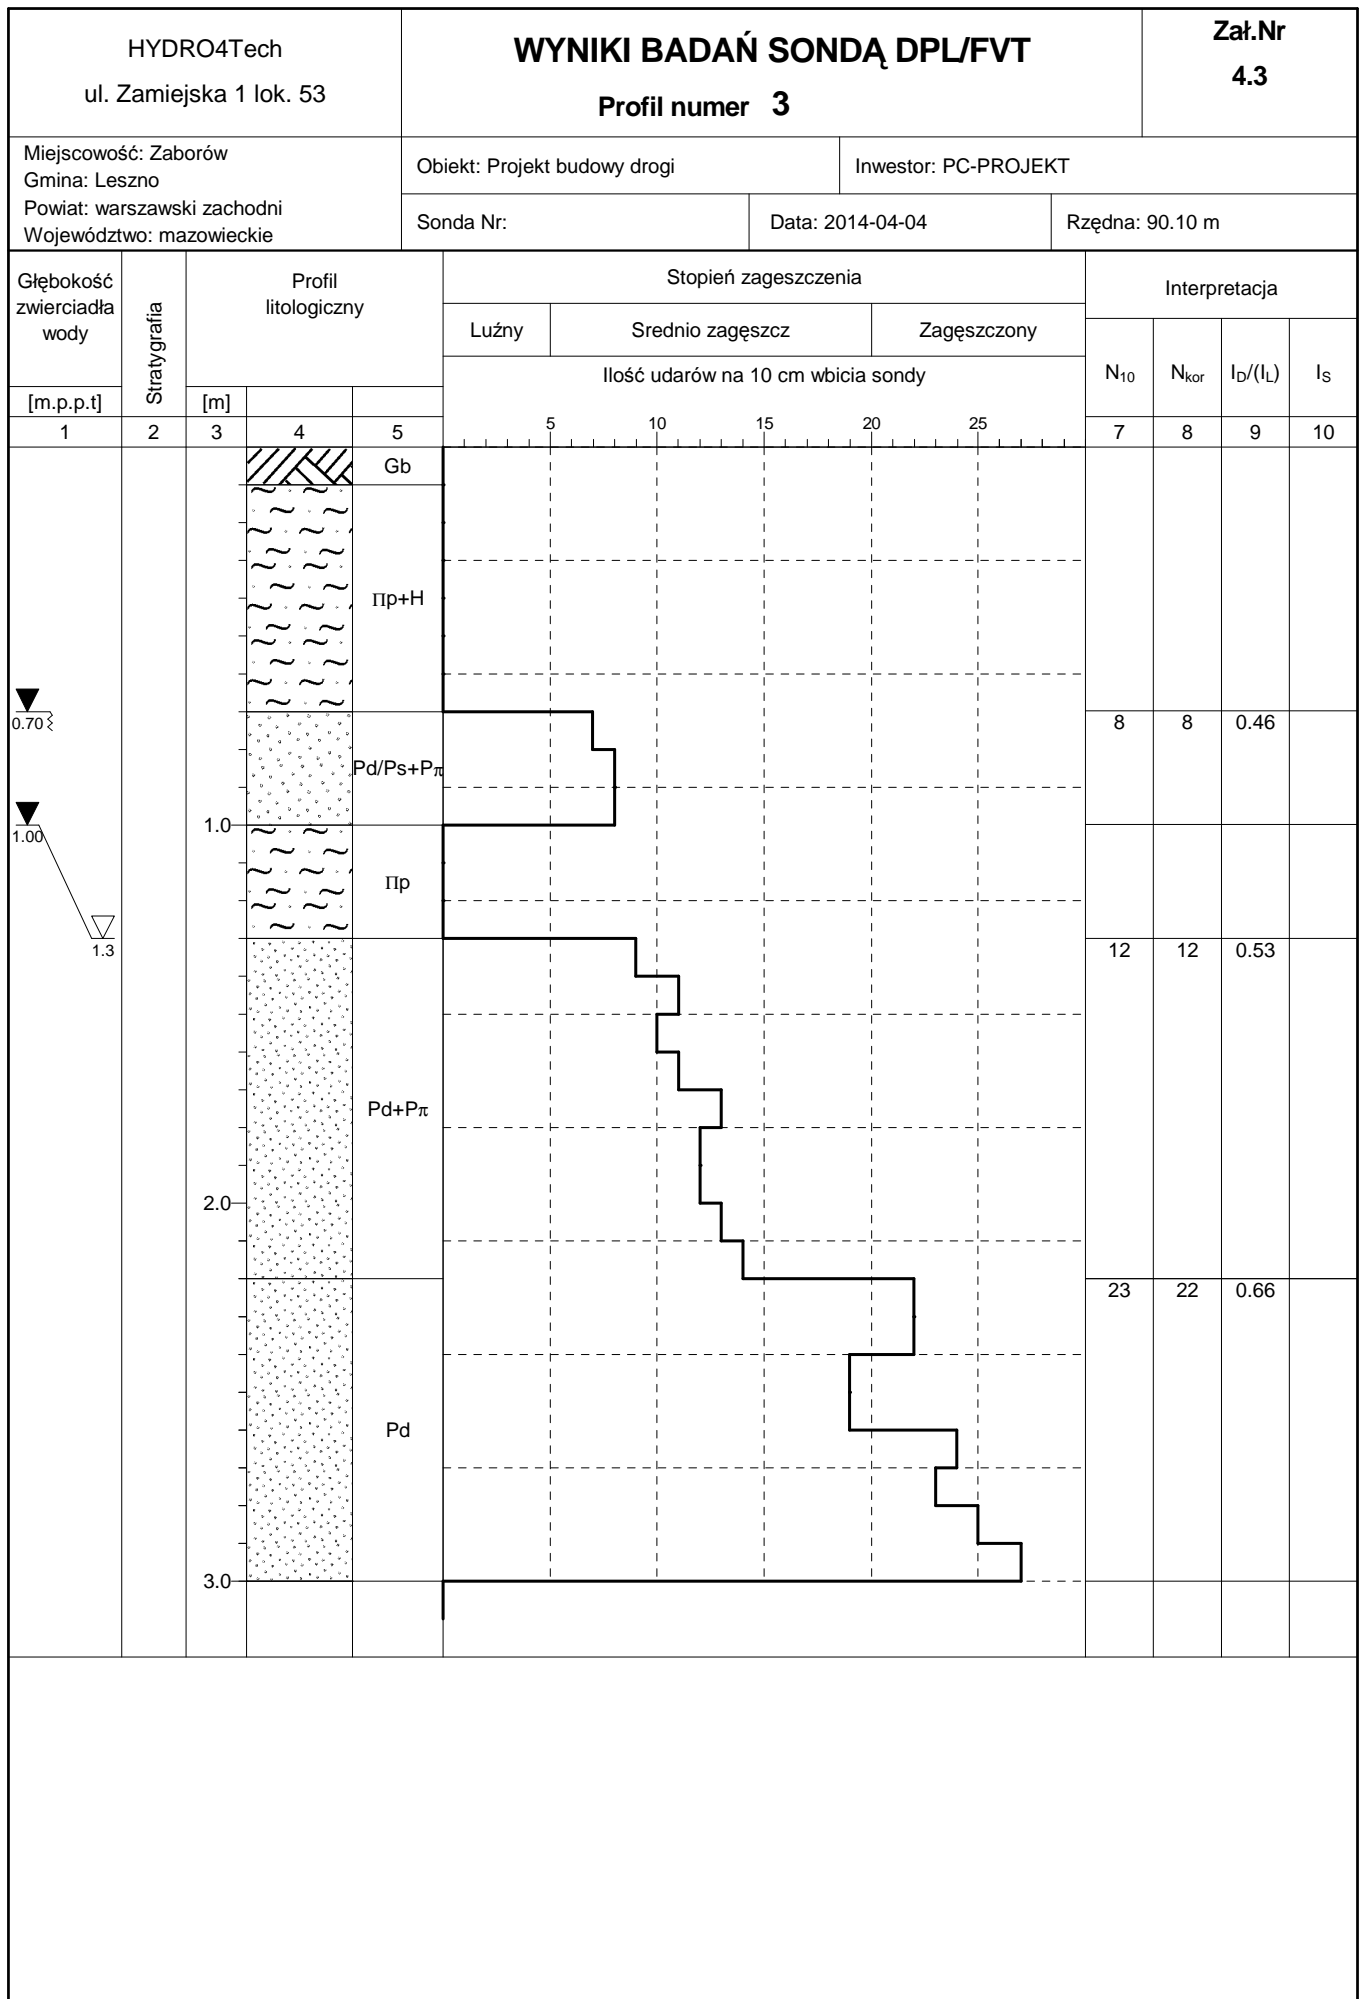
HYDRO4Tech

ul. Zamiejska 1 lok. 53

WYNIKI BADAŃ SONDĄ DPL/FVT

Profil numer 3

Zał.Nr
4.3

Miejscowość: Zaborów
Gmina: Leszno
Powiat: warszawski zachodni
Województwo: mazowieckie

Obiekt: Projekt budowy drogi

Inwestor: PC-PROJEKT

Sonda Nr:

Data: 2014-04-04

Rzędna: 90.10 m

Głębokość zwierciadła wody

Stratygrafia

Profil litologiczny

Stopień zageszczenia

Interpretacja

Luźny

Srednio zagęszcz

Zagęszczony

Ilość udarów na 10 cm wbicia sondy

$N_{10}$

$N_{kor}$

$I_D/(I_L)$

$I_S$

[m.p.p.t]

[m]

| 1 | 2 | 3 | 4 | 5 | | 7 | 8 | 9 | 10 |
|---|---|---|---|---|---|---|---|---|---|

5 10 15 20 25

Gb

Πp+H

0.70

Pd/Ps+Pπ

8 8 0.46

1.00

1.0

Πp

1.3

12 12 0.53

Pd+Pπ

2.0

23 22 0.66

Pd

3.0